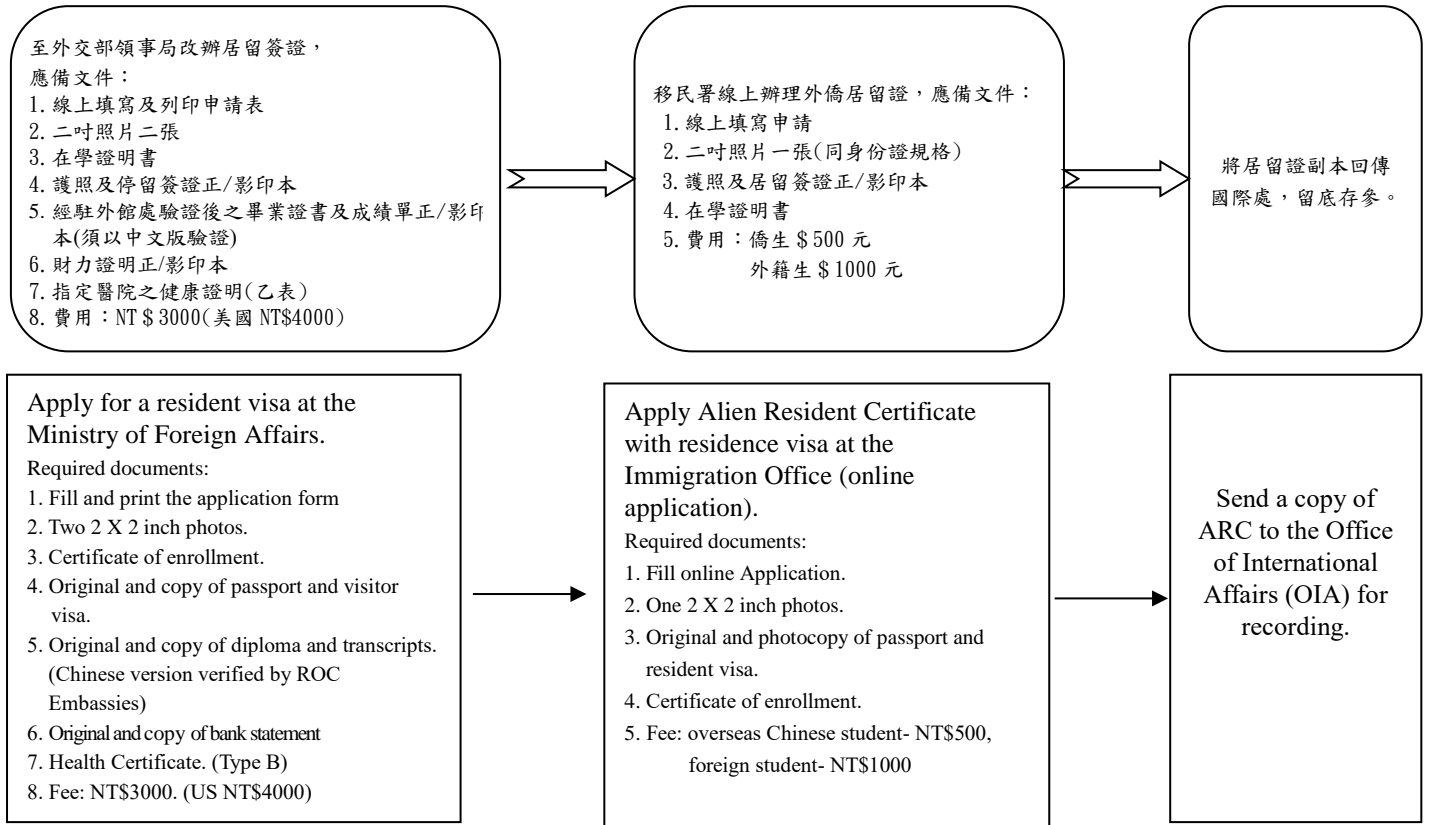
至外交部領事局改辦居留簽證，
應備文件：
1. 線上填寫及列印申請表
2. 二吋照片二張
3. 在學證明書
4. 護照及停留簽證正/影印本
5. 經駐外館處驗證後之畢業證書及成績單正/影印本(須以中文版驗證)
6. 財力證明正/影印本
7. 指定醫院之健康證明(乙表)
8. 費用：NT＄3000(美國 NT$4000)

移民署線上辦理外僑居留證，應備文件：
1. 線上填寫申請
2. 二吋照片一張(同身份證規格)
3. 護照及居留簽證正/影印本
4. 在學證明書
5. 費用：僑生＄500 元
外籍生＄1000 元

將居留證副本回傳國際處，留底存參。

Apply for a resident visa at the Ministry of Foreign Affairs.
Required documents:
1. Fill and print the application form
2. Two 2 X 2 inch photos.
3. Certificate of enrollment.
4. Original and copy of passport and visitor visa.
5. Original and copy of diploma and transcripts. (Chinese version verified by ROC Embassies)
6. Original and copy of bank statement
7. Health Certificate. (Type B)
8. Fee: NT$3000. (US NT$4000)

Apply Alien Resident Certificate with residence visa at the Immigration Office (online application).
Required documents:
1. Fill online Application.
2. One 2 X 2 inch photos.
3. Original and photocopy of passport and resident visa.
4. Certificate of enrollment.
5. Fee: overseas Chinese student- NT$500, foreign student- NT$1000

Send a copy of ARC to the Office of International Affairs (OIA) for recording.